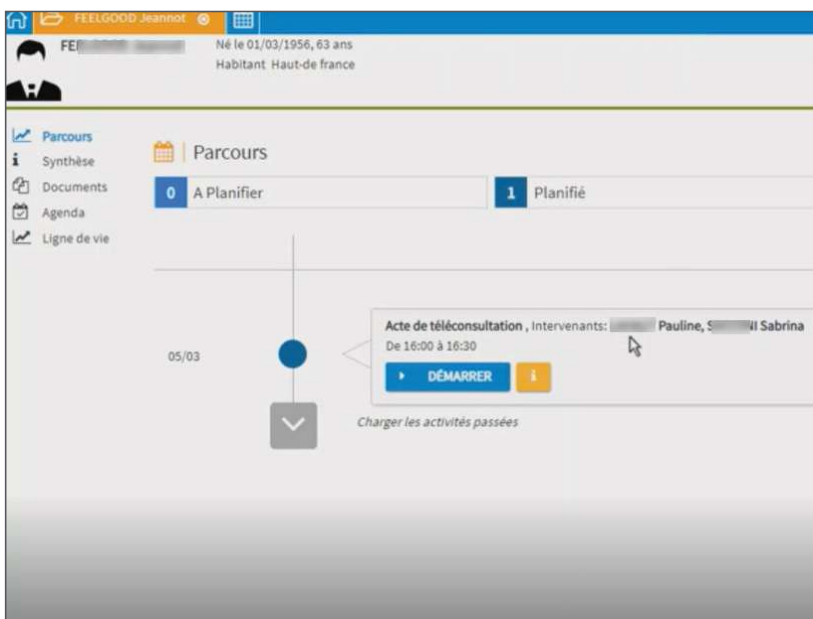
FEELGOOD Jeannot

FE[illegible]

Né le 01/03/1956, 63 ans
Habitant Haut-de france

Parcours
Synthèse
Documents
Agenda
Ligne de vie

Parcours

0 A Planifier

1 Planifié

05/03

Acte de téléconsultation , Intervenants: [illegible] Pauline, S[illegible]I Sabrina
De 16:00 à 16:30

DÉMARRER

i

Charger les activités passées